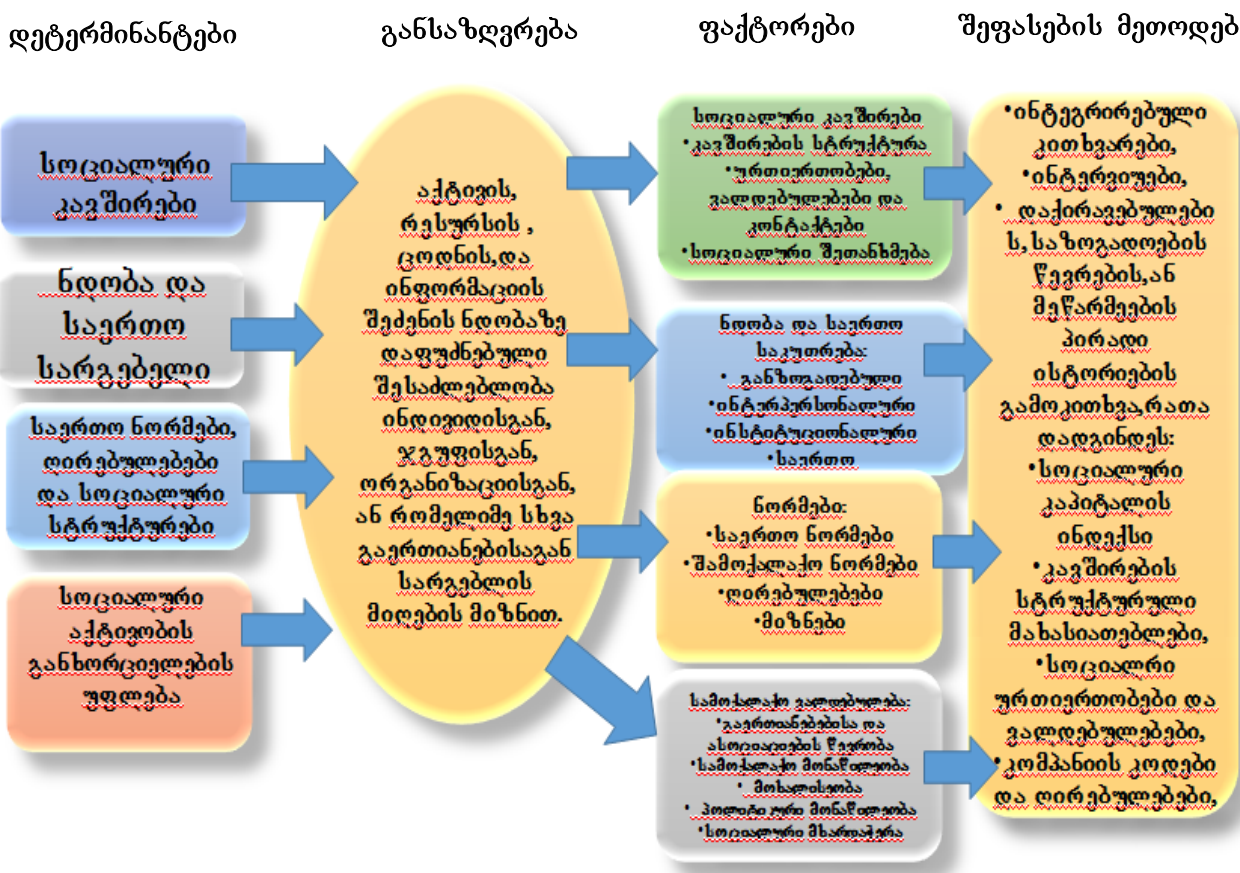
დეტერმინანტები

განსაზღვრება

ფაქტორები

შეფასების მეთოდები

სოციალური კავშირები

ნდობა და საერთო სარგებელი

საერთო ნორმები, ღირებულებები და სოციალური სტრუქტურები

სოციალური აქტივობის განხორციელების უფლება

აქტივის, რესურსის , ცოდნის,და ინფორმაციის შექმნის ნდობაზე დაფუძნებული შესაძლებლობა ინდივიდისგან, ჯგუფისგან, ორგანიზაციისგან, ან რომელიმე სხვა გაერთიანებისაგან სარგებლის მიღების მიზნით.

სოციალური კავშირები
•კავშირების სტრუქტურა
•ურთიერთობები, ვალდებულებები და კონტაქტები
•სოციალური შეთანხმება

ნდობა და საერთო საკუთრება:
• განზოგადებული
•ინტერპერსონალური
•ინსტიტუციონალური
•საერთო

ნორმები:
•საერთო ნორმები
•სამოქალაქო ნორმები
•ღირებულებები
•მიზნები

სამოქალაქო ვალდებულება:
•გაერთიანებებსა და ასოციაციებში წევრობა
•სამოქალაქო მონაწილეობა
• მოხალისეობა
• პოლიტიკური მონაწილეობა
•სოციალური მხარდაჭერა

•ინტეგრირებული კითხვარები,
•ინტერვიუები,
• დაქირავებულების, საზოგადოების წევრების,ან მეწარმეების პირადი ისტორიების გამოკითხვარათა დადგინდეს:
•სოციალური კაპიტალის ინდექსი
•კავშირების სტრუქტურული მახასიათებლები,
•სოციალური ურთიერთობები და ვალდებულებები,
•კომპანიის კოდები და ღირებულებები,